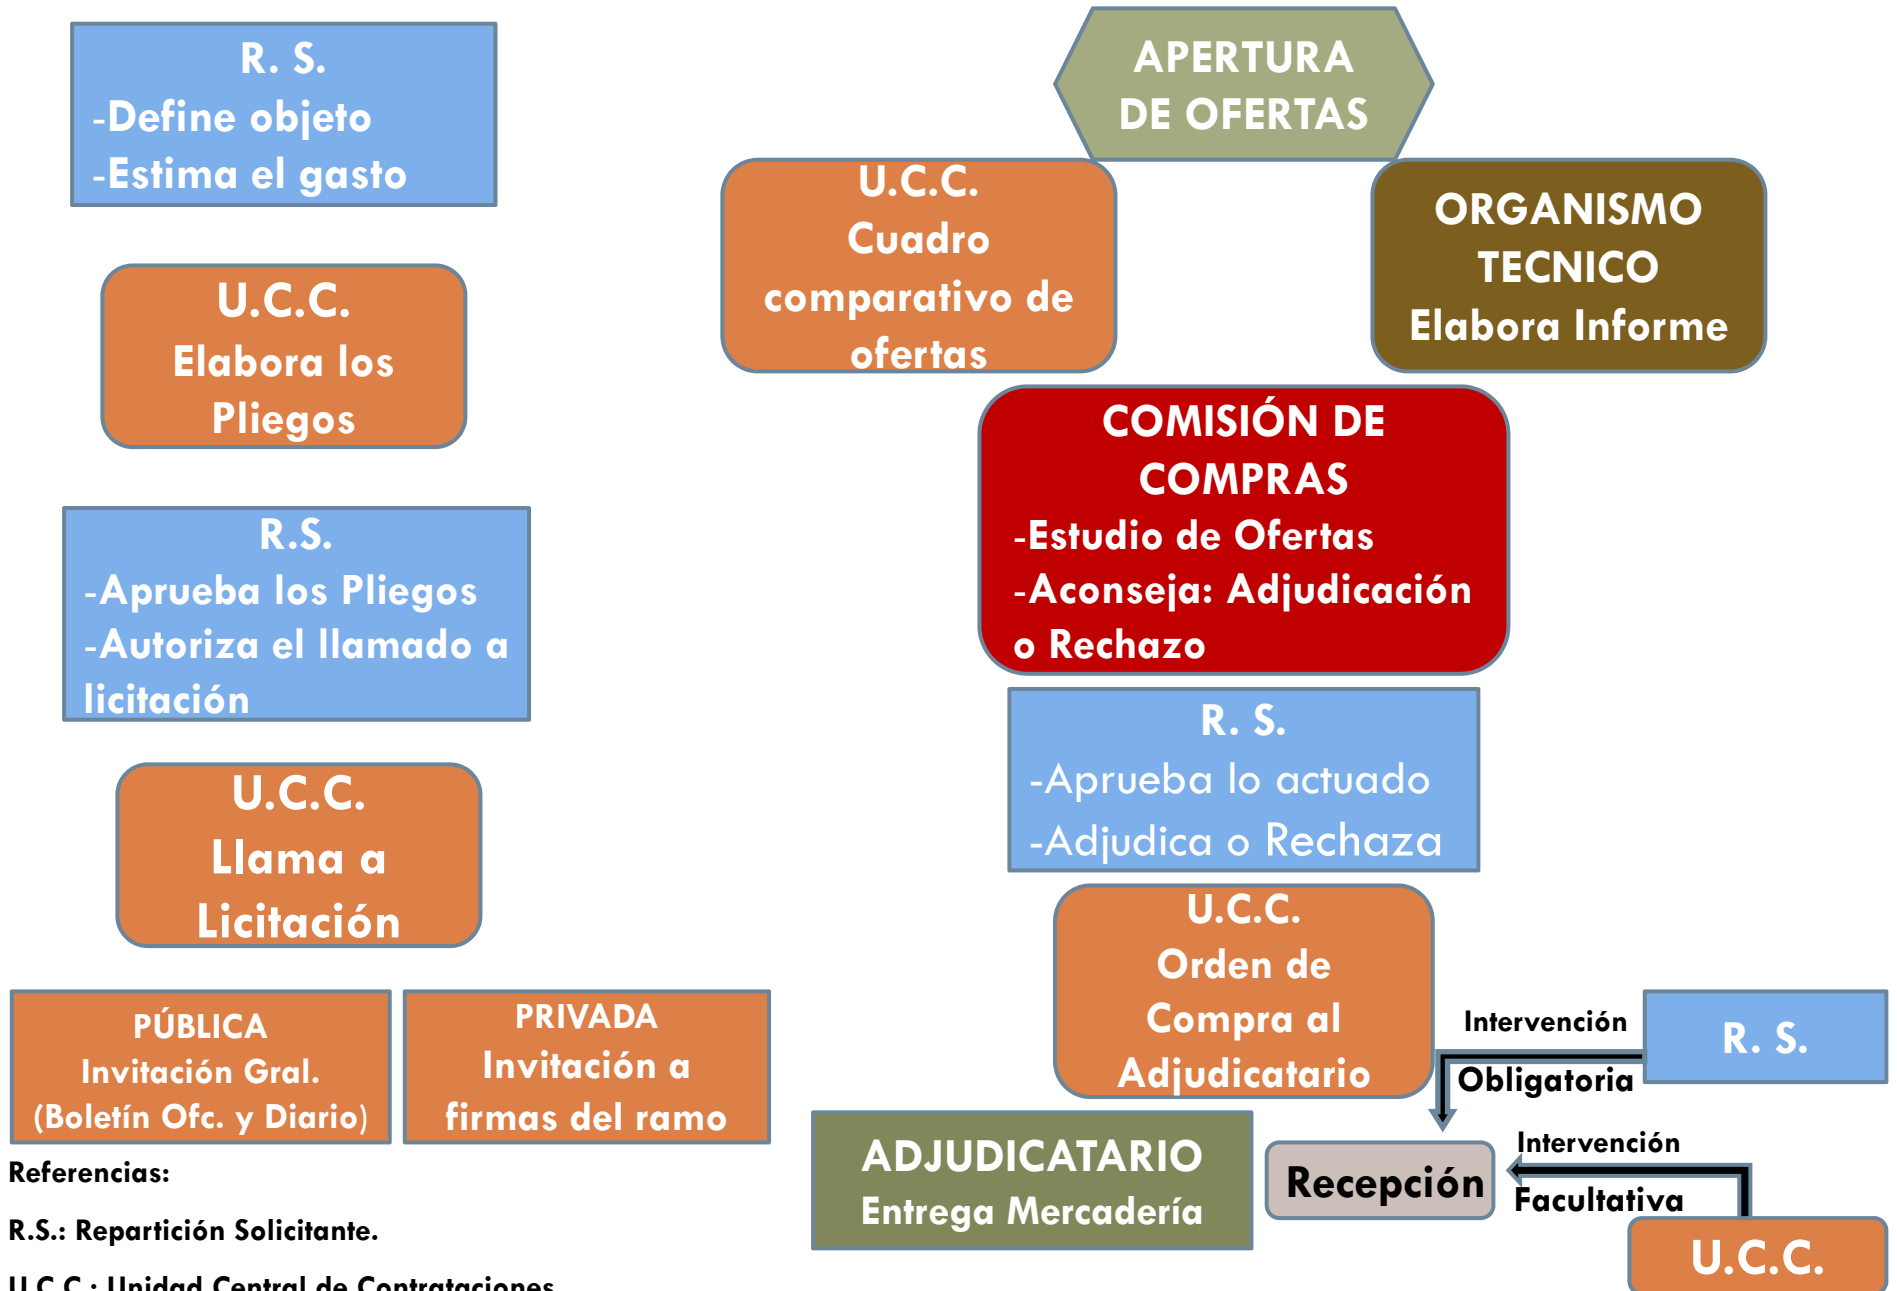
R. S.
-Define objeto
-Estima el gasto

U.C.C.
Elabora los Pliegos

R.S.
-Aprueba los Pliegos
-Autoriza el llamado a licitación

U.C.C.
Llama a Licitación

PÚBLICA
Invitación Gral.
(Boletín Ofc. y Diario)

PRIVADA
Invitación a firmas del ramo

Referencias:
R.S.: Repartición Solicitante.
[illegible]

APERTURA DE OFERTAS

U.C.C.
Cuadro comparativo de ofertas

ORGANISMO TECNICO
Elabora Informe

COMISIÓN DE COMPRAS
-Estudio de Ofertas
-Aconseja: Adjudicación o Rechazo

R. S.
-Aprueba lo actuado
-Adjudica o Rechaza

U.C.C.
Orden de Compra al Adjudicatario

Intervención Obligatoria

R. S.

ADJUDICATARIO
Entrega Mercadería

Recepción

Intervención Facultativa

U.C.C.